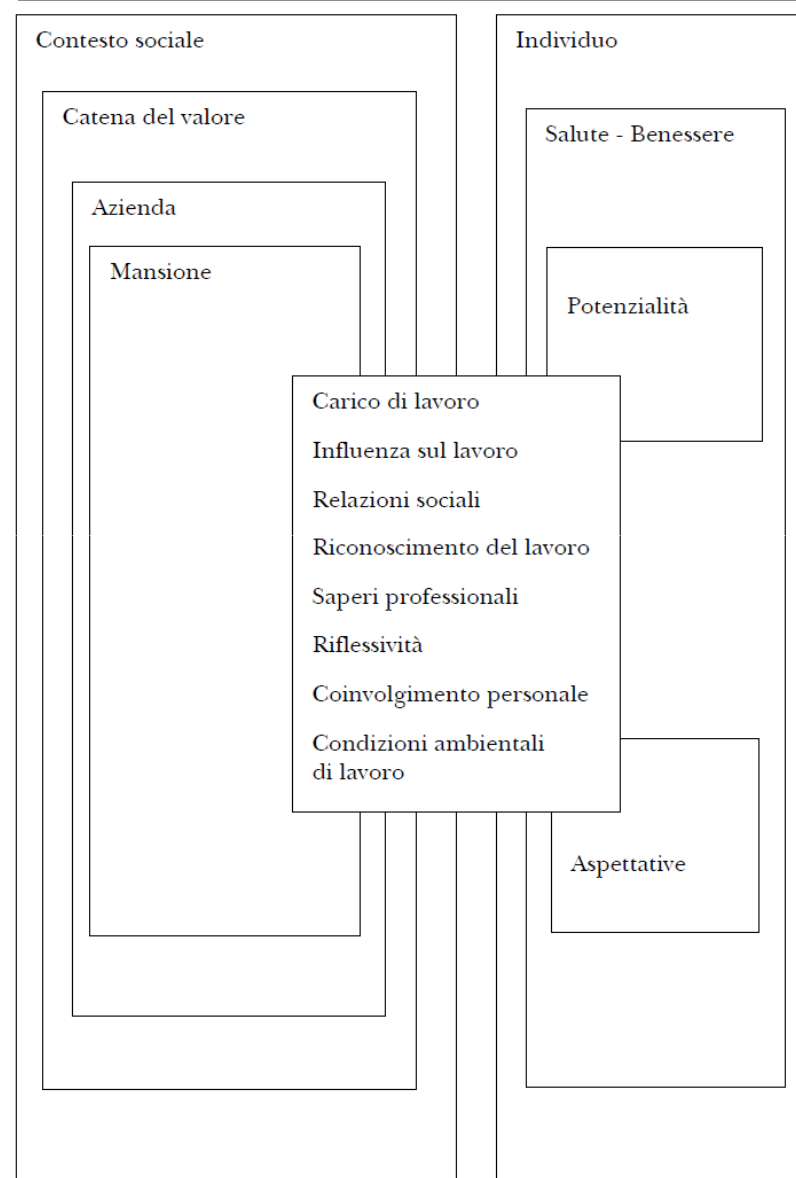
Contesto sociale

Catena del valore

Azienda

Mansione

Individuo

Salute - Benessere

Potenzialità

Carico di lavoro

Influenza sul lavoro

Relazioni sociali

Riconoscimento del lavoro

Saperi professionali

Riflessività

Coinvolgimento personale

Condizioni ambientali di lavoro

Aspettative